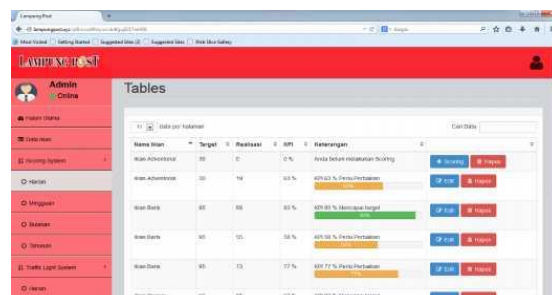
LampungPost

Most Visited | Getting Started | Suggested Sites | Suggested Sites | Web Slice Gallery

LAMPUNGPOST

Admin
Online

Halam Utama

Data Iklan

Scoring System

Harian

Mingguan

Bulanan

Tahunan

Traffic Light System

Harian

Tables

10 data per halaman

Cari Data:

| Nama Iklan | Target | Realisasi | KPI | Keterangan | |
|---|---|---|---|---|---|
| Iklan Advertorial | 50 | 0 | 0 % | Anda Belum melakukan Scoring | Scoring Hapus |
| Iklan Advertorial | 30 | 19 | 63 % | KPI 63 % Perlu Perbaikan | Edit Hapus |
| Iklan Baris | 60 | 50 | 83 % | KPI 83 % Mencapai target | Edit Hapus |
| Iklan Baris | 90 | 53 | 58 % | KPI 58 % Perlu Perbaikan | Edit Hapus |
| Iklan Baris | 90 | 73 | 77 % | KPI 77 % Perlu Perbaikan | Edit Hapus |